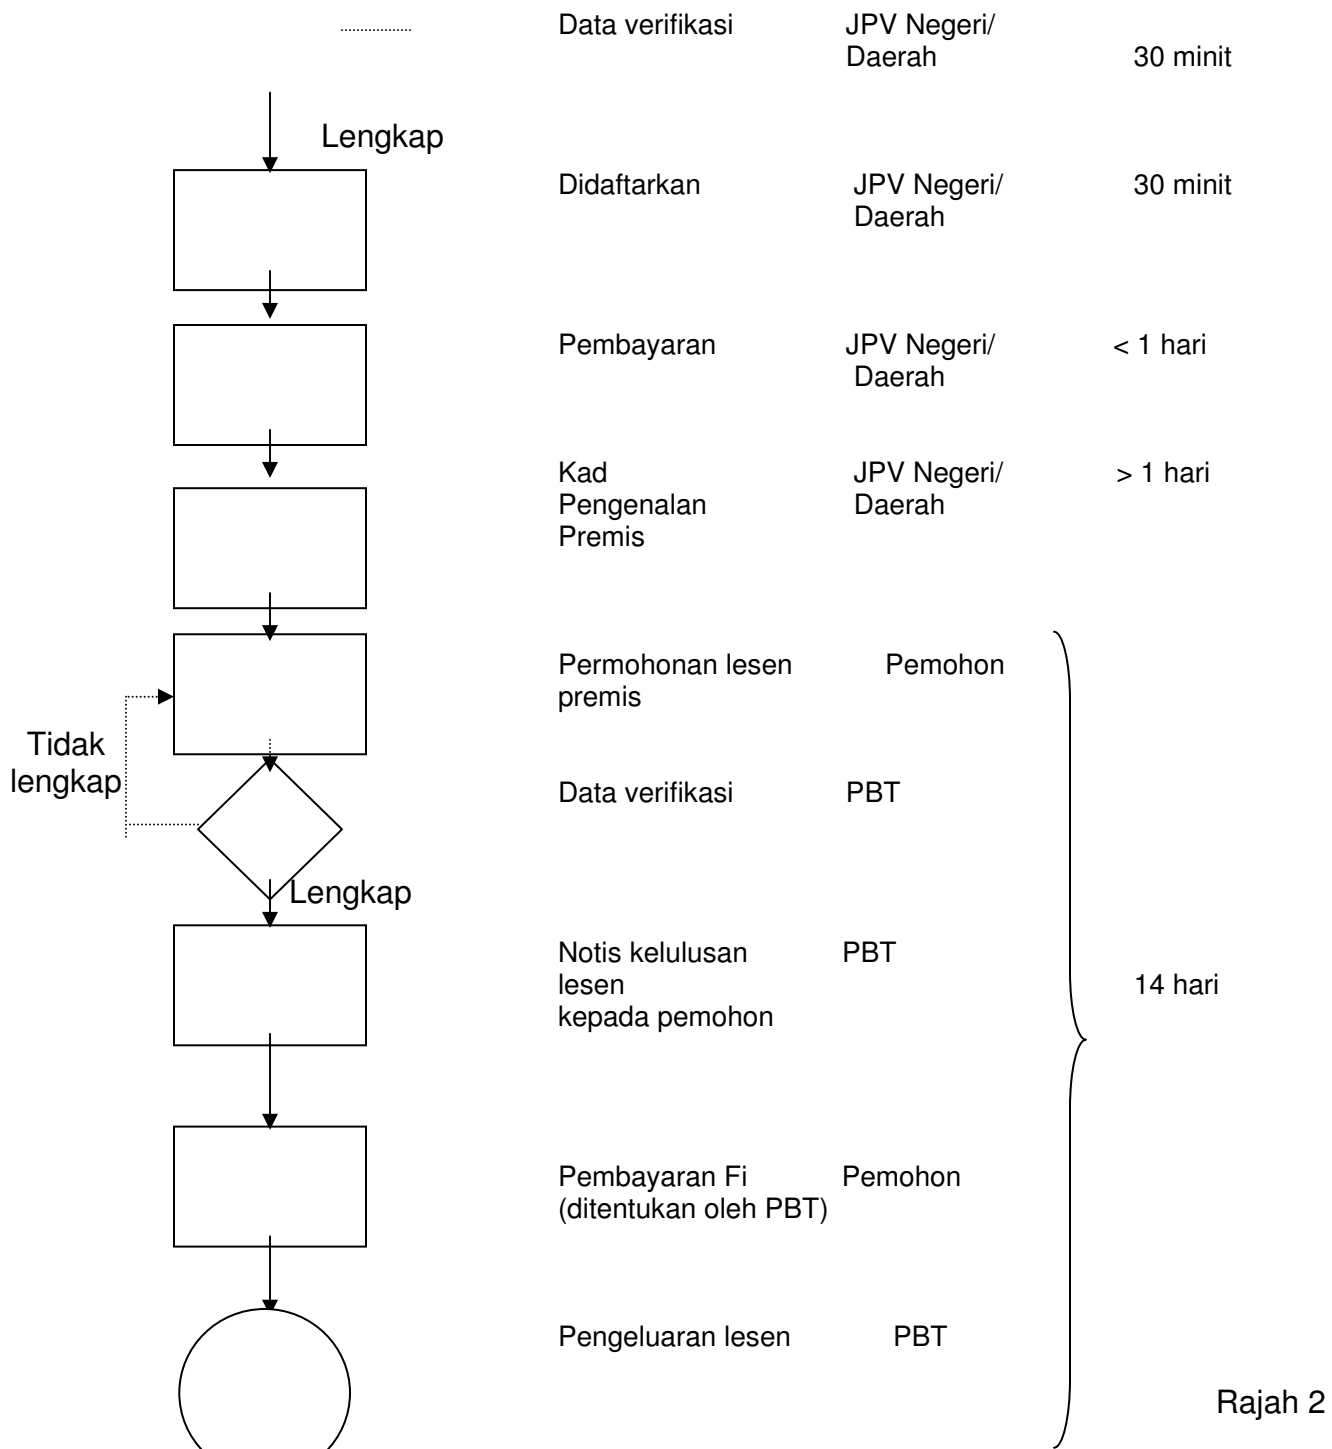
Data verifikasi JPV Negeri/ Daerah 30 minit

Lengkap

Didaftarkan JPV Negeri/ Daerah 30 minit

Pembayaran JPV Negeri/ Daerah < 1 hari

Kad Pengenalan Premis JPV Negeri/ Daerah > 1 hari

Permohonan lesen premis Pemohon

Tidak lengkap

Data verifikasi PBT

Lengkap

Notis kelulusan lesen kepada pemohon PBT

14 hari

Pembayaran Fi (ditentukan oleh PBT) Pemohon

Pengeluaran lesen PBT

Rajah 2